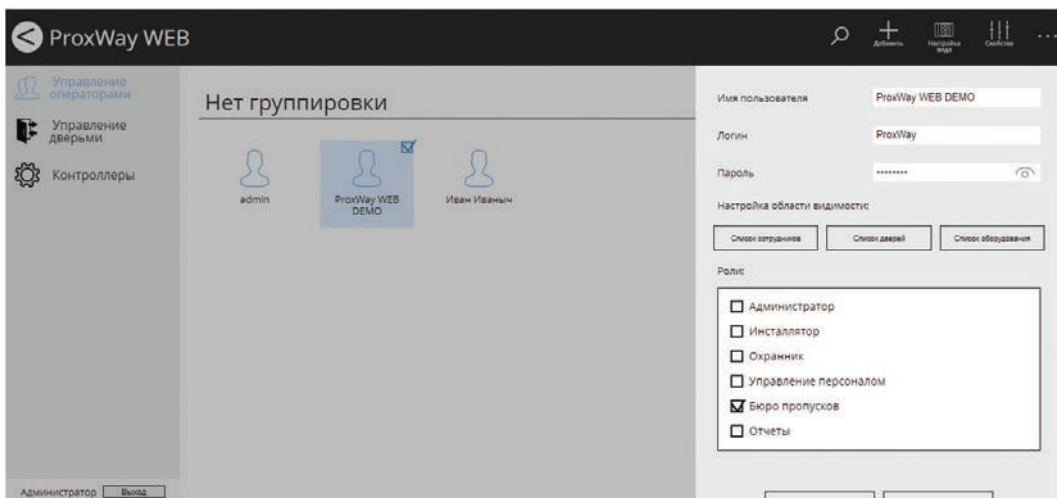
ProxWay WEB

Добавить
Настройка вида
Свойства
...

Управление операторами
Управление дверьми
Контроллеры

Нет группировки

admin
ProxWay WEB DEMO
Иван Иваныч

Имя пользователя
ProxWay WEB DEMO
Логин
ProxWay
Пароль
••••••••
Настройка области видимости:
Список сотрудников
Список дверей
Список оборудования
Роли:
Администратор
Инсталлятор
Охранник
Управление персоналом
Бюро пропусков
Отчеты

Администратор
Выход